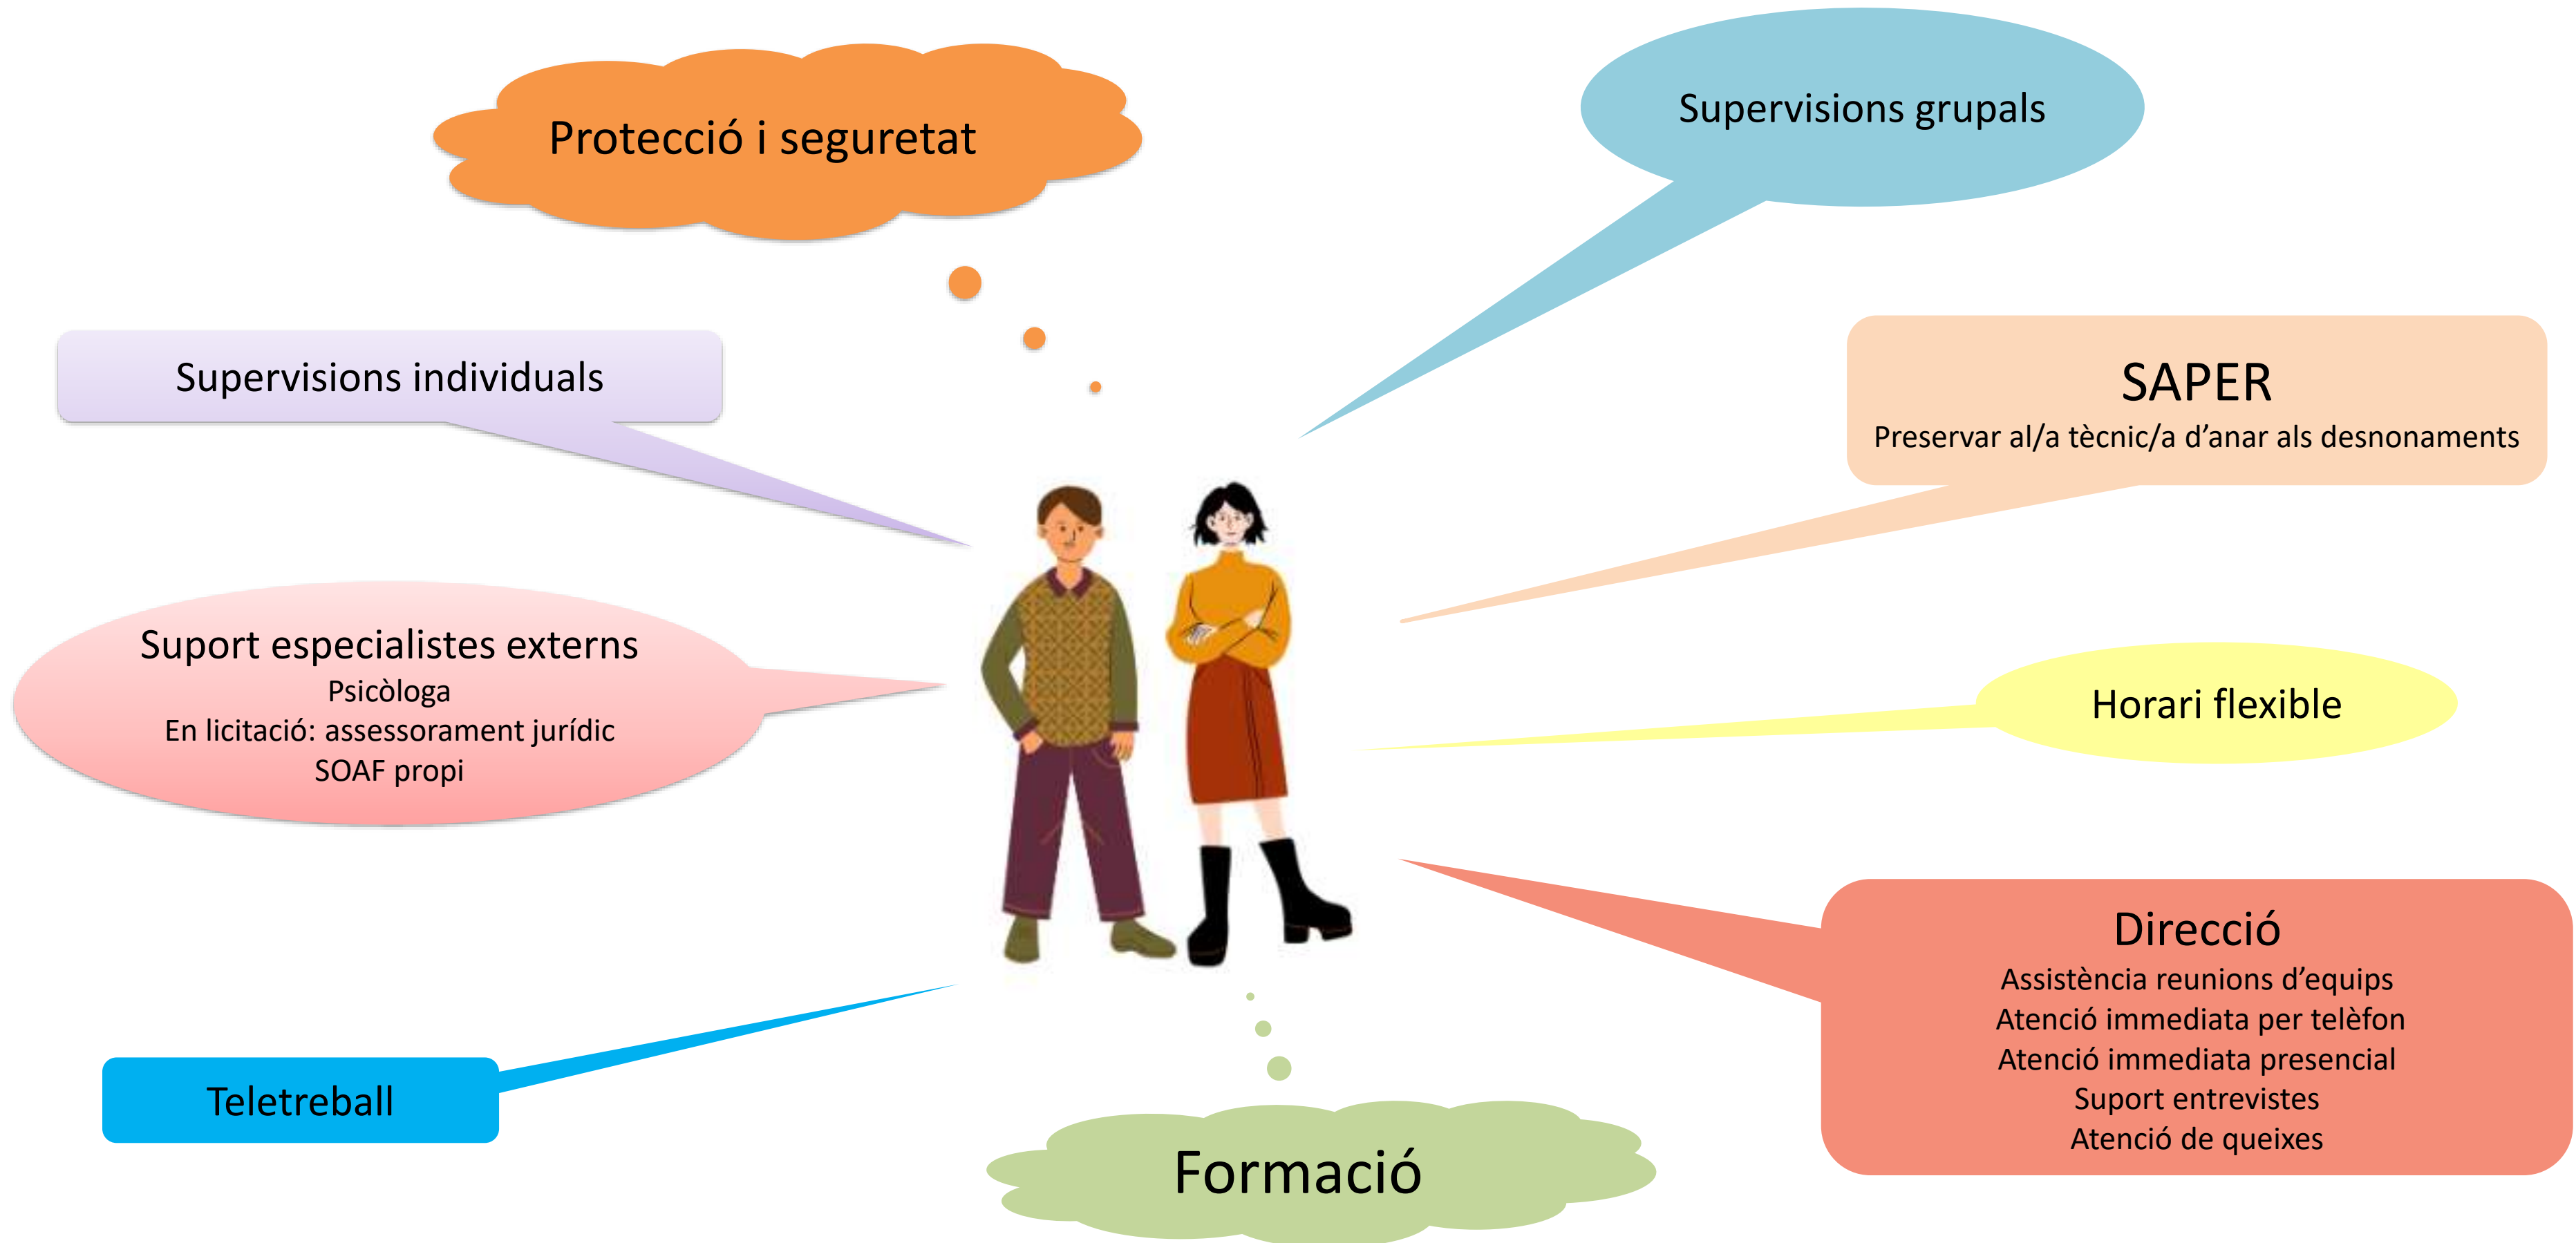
Protecció i seguretat

Supervisions grupals

Supervisions individuals

SAPER
Preservar al/a tècnic/a d'anar als desnonaments

Suport especialistes externs
Psicòloga
En licitació: assessorament jurídic
SOAF propi

Horari flexible

Direcció
Assistència reunions d'equips
Atenció immediata per telèfon
Atenció immediata presencial
Suport entrevistes
Atenció de queixes

Teletreball

Formació